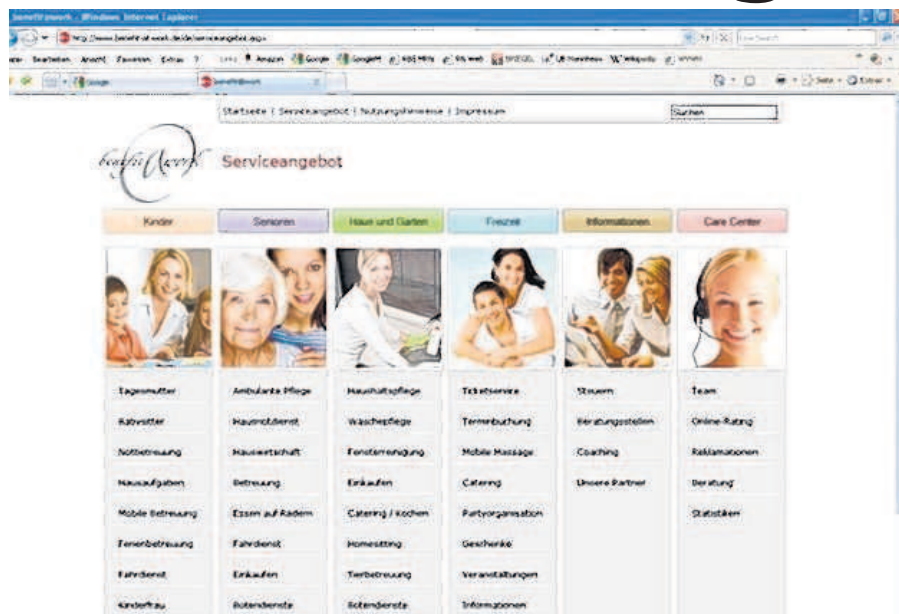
benefit@work - Windows Internet Explorer

http://www.benefit-at-work.de/de/serviceangebot.aspx

Datei Bearbeiten Ansicht Favoriten Extras ?

Google

benefit@work

Startseite | Serviceangebot | Nutzungshinweise | Impressum

Suchen

benefit@work

Serviceangebot

Kinder | Senioren | Haus und Garten | Freizeit | Informationen | Care Center

Tagesmutter
Babysitter
Notbetreuung
Hausaufgaben
Mobile Betreuung
Ferienbetreuung
Fahrdienst
Kinderfrau

Ambulante Pflege
Hausnotdienst
Hauswirtschaft
Betreuung
Essen auf Rädern
Fahrdienst
Einkaufen
Botendienste

Haushaltspflege
Wäschepflege
Fensterreinigung
Einkaufen
Catering / Kochen
Homesitting
Tierbetreuung
Botendienste

Ticketservice
Terminbuchung
Mobile Massage
Catering
Partyorganisation
Geschenke
Veranstaltungen
Informationen

Steuern
Beratungsstellen
Coaching
Unsere Partner

Team
Online-Rating
Reklamationen
Beratung
Statistiken